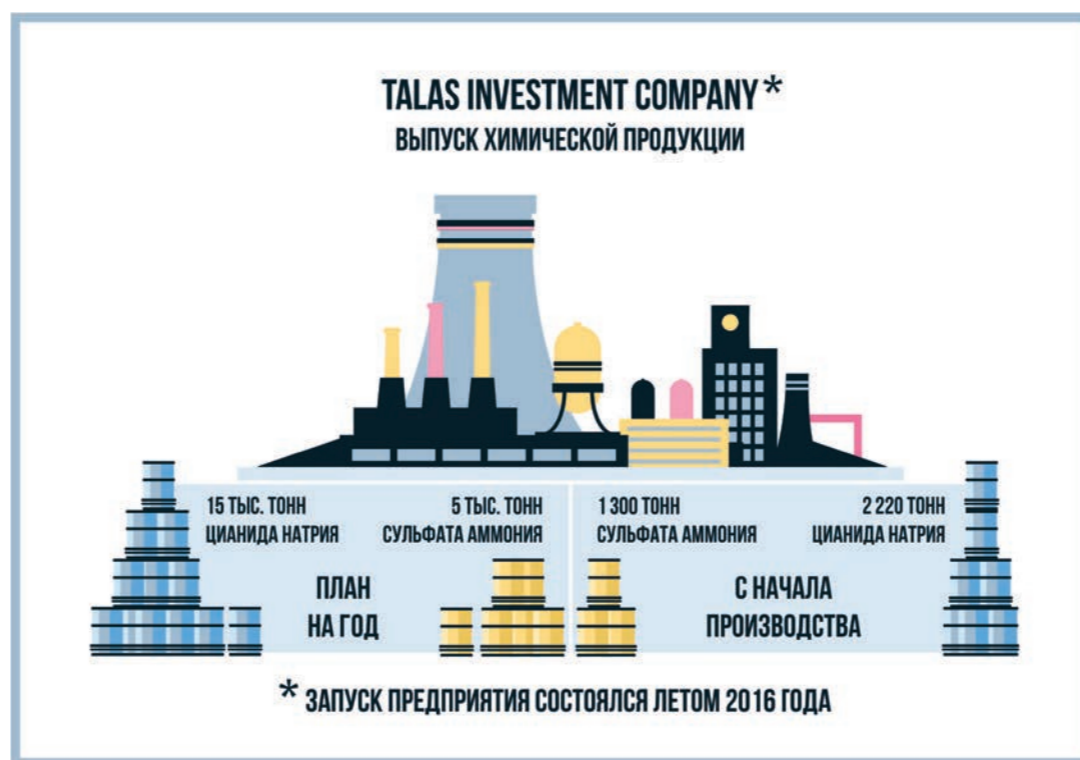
TALAS INVESTMENT COMPANY*
ВЫПУСК ХИМИЧЕСКОЙ ПРОДУКЦИИ

15 ТЫС. ТОНН ЦИАНИДА НАТРИЯ

5 ТЫС. ТОНН СУЛЬФАТА АММОНИЯ

ПЛАН НА ГОД

1 300 ТОНН СУЛЬФАТА АММОНИЯ

2 220 ТОНН ЦИАНИДА НАТРИЯ

С НАЧАЛА ПРОИЗВОДСТВА

* ЗАПУСК ПРЕДПРИЯТИЯ СОСТОЯЛСЯ ЛЕТОМ 2016 ГОДА